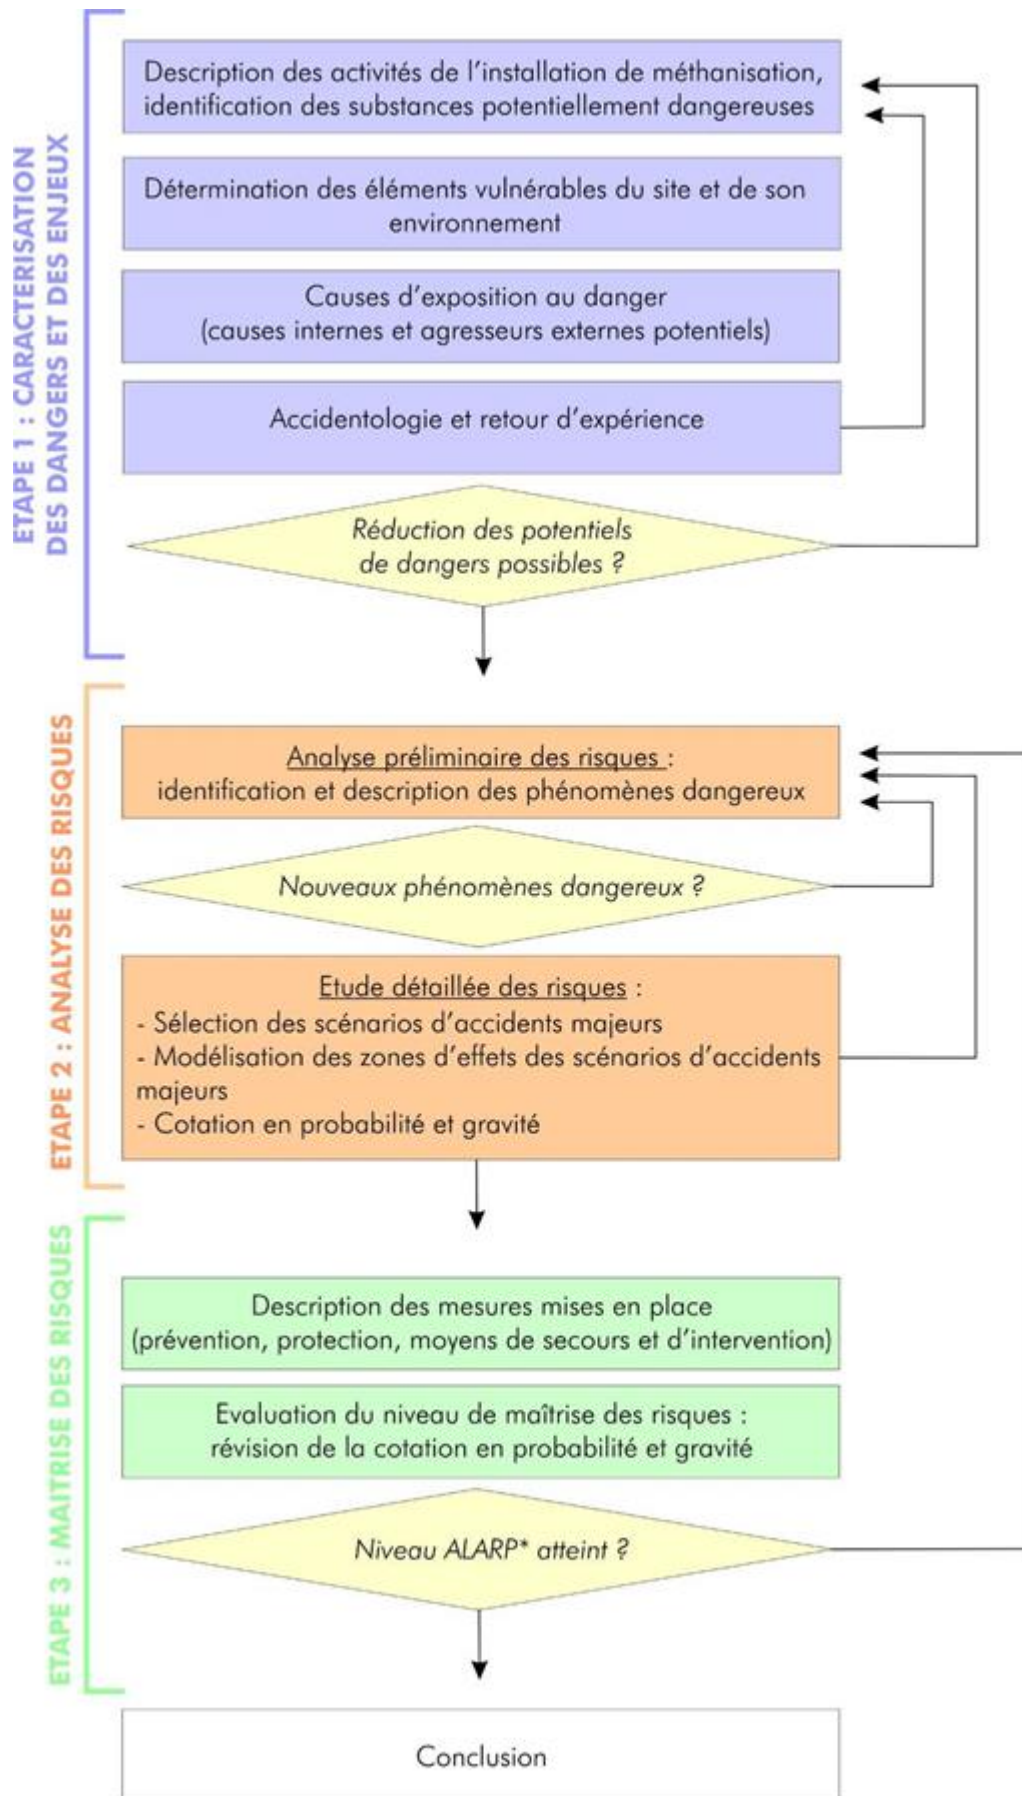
ETAPE 1 : CARACTERISATION DES DANGERS ET DES ENJEUX

Description des activités de l'installation de méthanisation, identification des substances potentiellement dangereuses

Détermination des éléments vulnérables du site et de son environnement

Causes d'exposition au danger (causes internes et agresseurs externes potentiels)

Accidentologie et retour d'expérience

Réduction des potentiels de dangers possibles ?

ETAPE 2 : ANALYSE DES RISQUES

Analyse préliminaire des risques : identification et description des phénomènes dangereux

Nouveaux phénomènes dangereux ?

Etude détaillée des risques :
- Sélection des scénarios d'accidents majeurs
- Modélisation des zones d'effets des scénarios d'accidents majeurs
- Cotation en probabilité et gravité

ETAPE 3 : MAITRISE DES RISQUES

Description des mesures mises en place (prévention, protection, moyens de secours et d'intervention)

Evaluation du niveau de maîtrise des risques : révision de la cotation en probabilité et gravité

Niveau ALARP* atteint ?

Conclusion